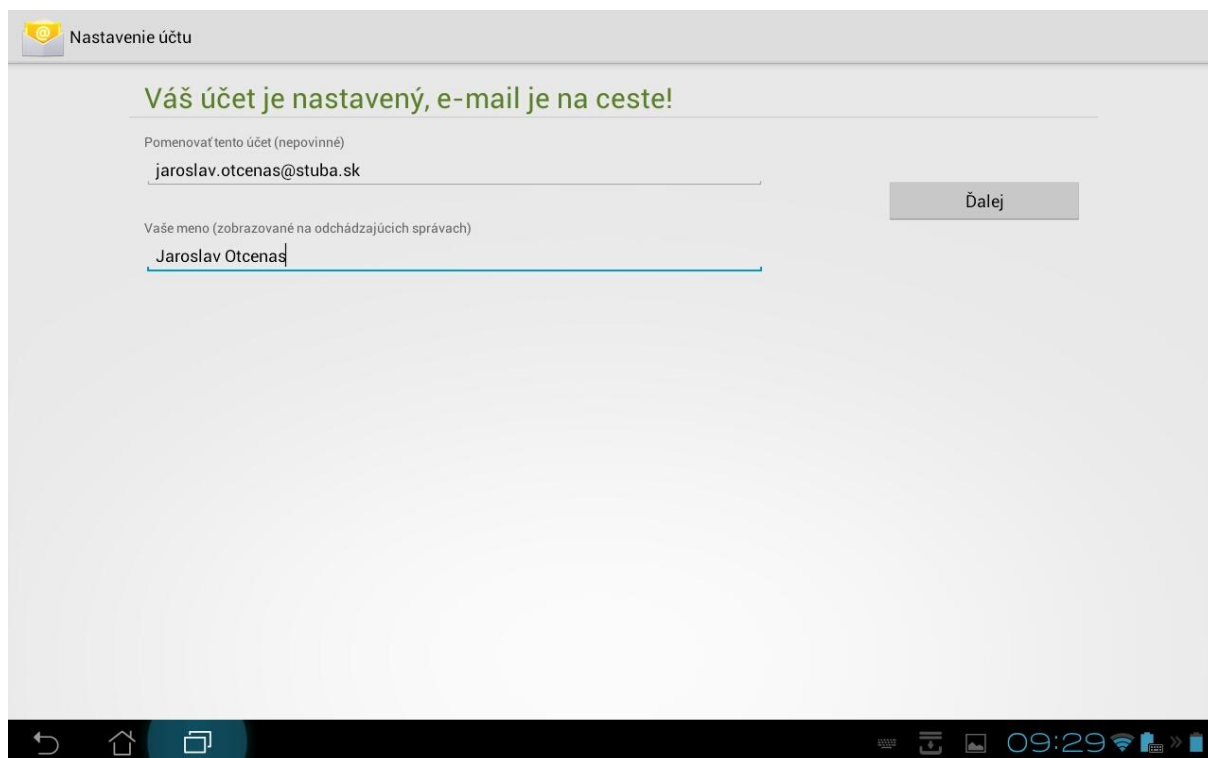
Nastavenie účtu

Váš účet je nastavený, e-mail je na ceste!

Pomenovať tento účet (nepovinné)

jaroslav.otcenas@stuba.sk

Ďalej

Vaše meno (zobrazované na odchádzajúcich správach)

Jaroslav Otcenas

09:29